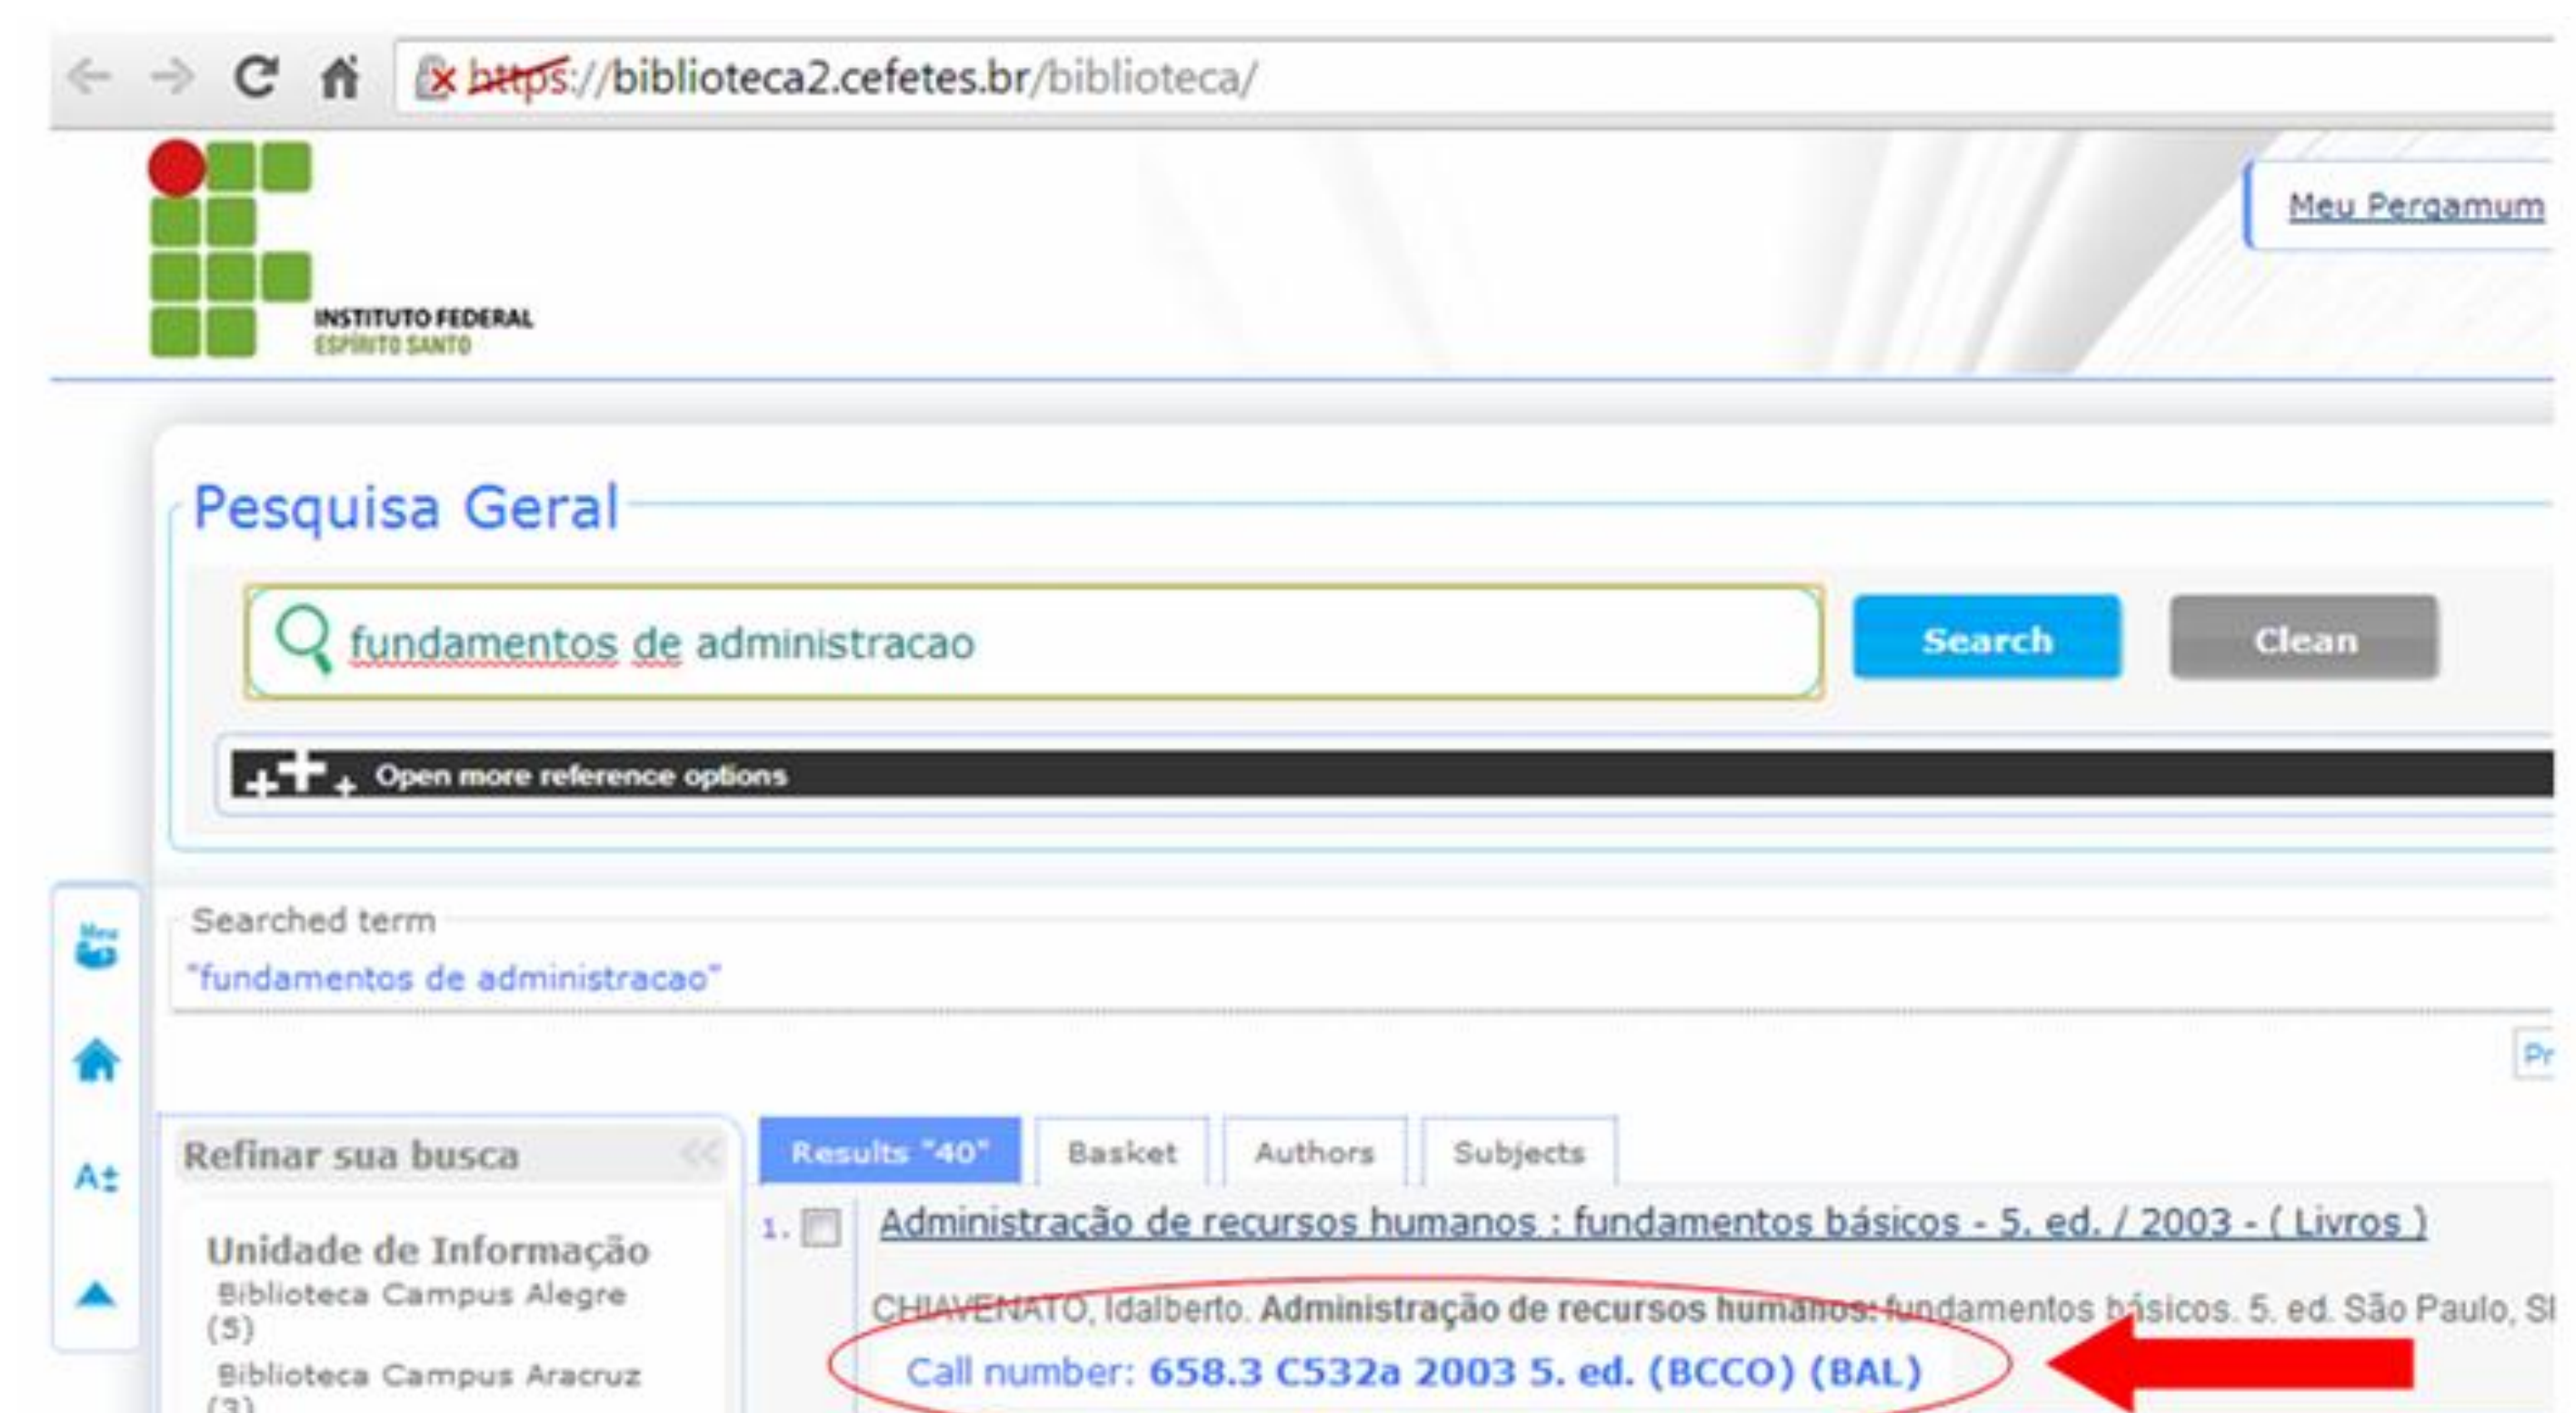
https://biblioteca2.cefetes.br/biblioteca/

INSTITUTO FEDERAL
ESPÍRITO SANTO

Meu Pergamum

Pesquisa Geral

fundamentos de administracao

Search

Clean

Open more reference options

Searched term
"fundamentos de administracao"

Pr

Refinar sua busca

Unidade de Informação
Biblioteca Campus Alegre (5)
Biblioteca Campus Aracruz (3)

Results "40"

Basket

Authors

Subjects

1. Administração de recursos humanos : fundamentos básicos - 5. ed. / 2003 - ( Livros )

CHIAVENATO, Idalberto. Administração de recursos humanos: fundamentos básicos. 5. ed. São Paulo, S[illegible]

Call number: 658.3 C532a 2003 5. ed. (BCCO) (BAL)